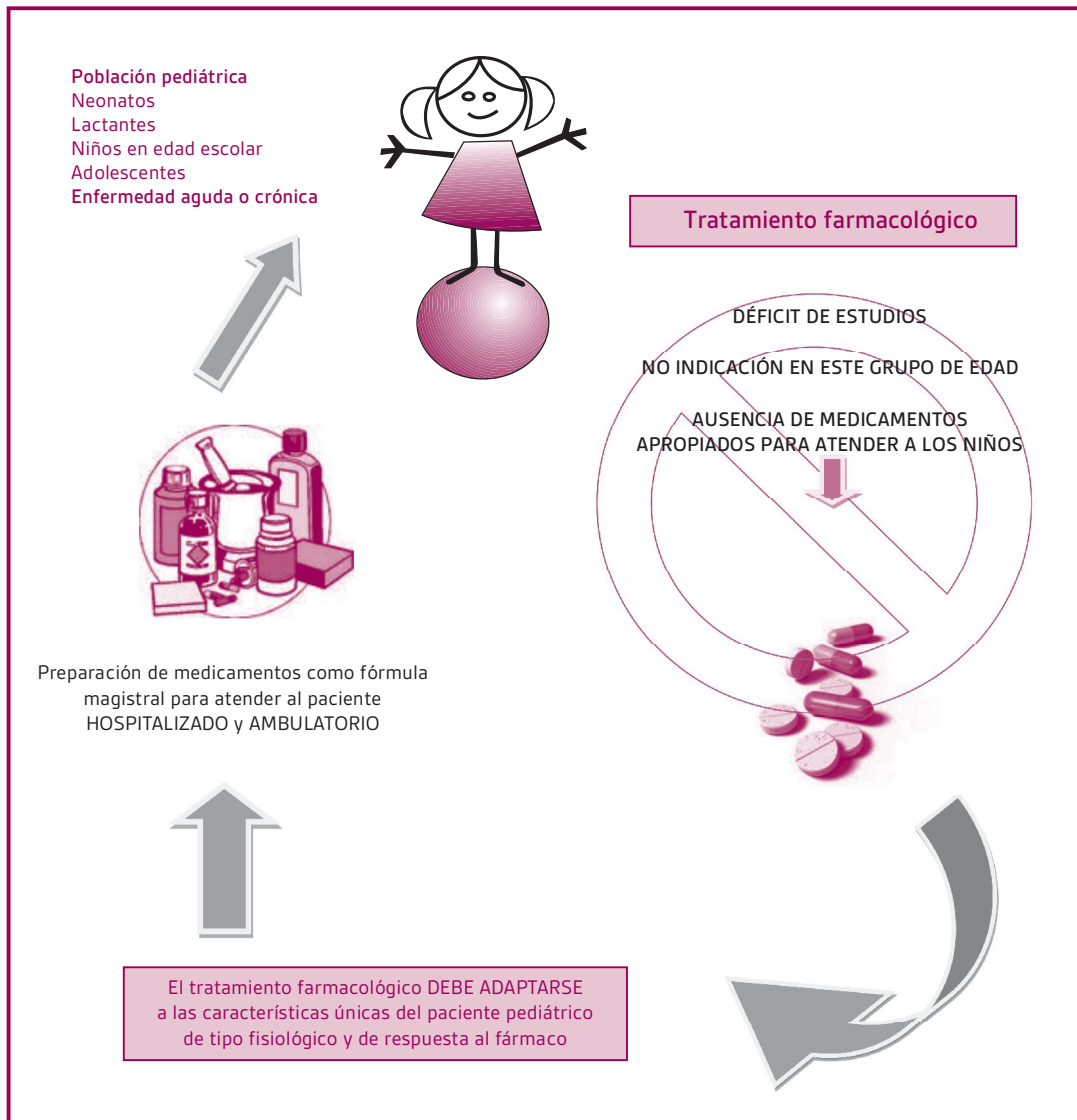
Población pediátrica
Neonatos
Lactantes
Niños en edad escolar
Adolescentes
Enfermedad aguda o crónica

Tratamiento farmacológico

DÉFICIT DE ESTUDIOS

NO INDICACIÓN EN ESTE GRUPO DE EDAD

AUSENCIA DE MEDICAMENTOS APROPIADOS PARA ATENDER A LOS NIÑOS

Preparación de medicamentos como fórmula magistral para atender al paciente HOSPITALIZADO y AMBULATORIO

El tratamiento farmacológico DEBE ADAPTARSE a las características únicas del paciente pediátrico de tipo fisiológico y de respuesta al fármaco